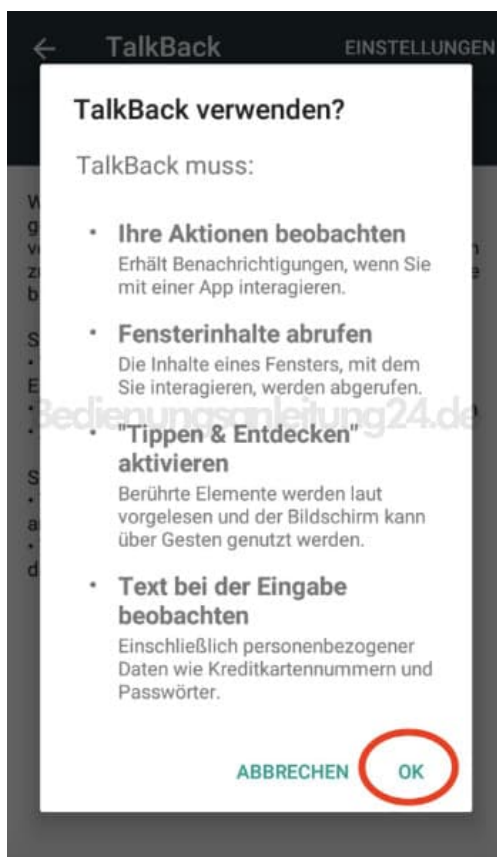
TalkBack

EINSTELLUNGEN

TalkBack verwenden?

TalkBack muss:

• Ihre Aktionen beobachten
Erhält Benachrichtigungen, wenn Sie mit einer App interagieren.

• Fensterinhalte abrufen
Die Inhalte eines Fensters, mit dem Sie interagieren, werden abgerufen.

Bedienungsanleitung24.de

• "Tippen & Entdecken" aktivieren
Berührte Elemente werden laut vorgelesen und der Bildschirm kann über Gesten genutzt werden.

• Text bei der Eingabe beobachten
Einschließlich personenbezogener Daten wie Kreditkartennummern und Passwörter.

ABBRECHEN

OK